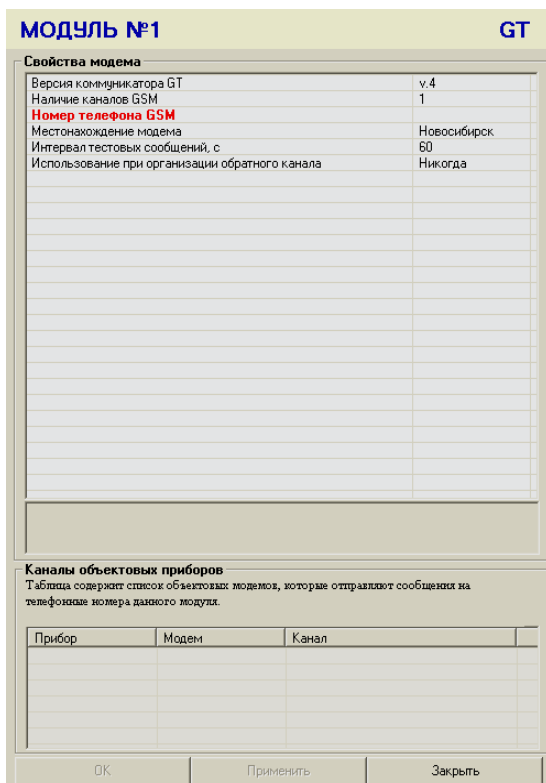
МОДУЛЬ №1 GT

Свойства модема

| | |
|---|---|
| Версия коммуникатора GT | v.4 |
| Наличие каналов GSM | 1 |
| Номер телефона GSM | |
| Местонахождение модема | Новосибирск |
| Интервал тестовых сообщений, с | 60 |
| Использование при организации обратного канала | Никогда |

Каналы объектовых приборов

Таблица содержит список объектовых модемов, которые отправляют сообщения на телефонные номера данного модуля.

| Прибор | Модем | Канал |
|---|---|---|

OK Применить Закрыть